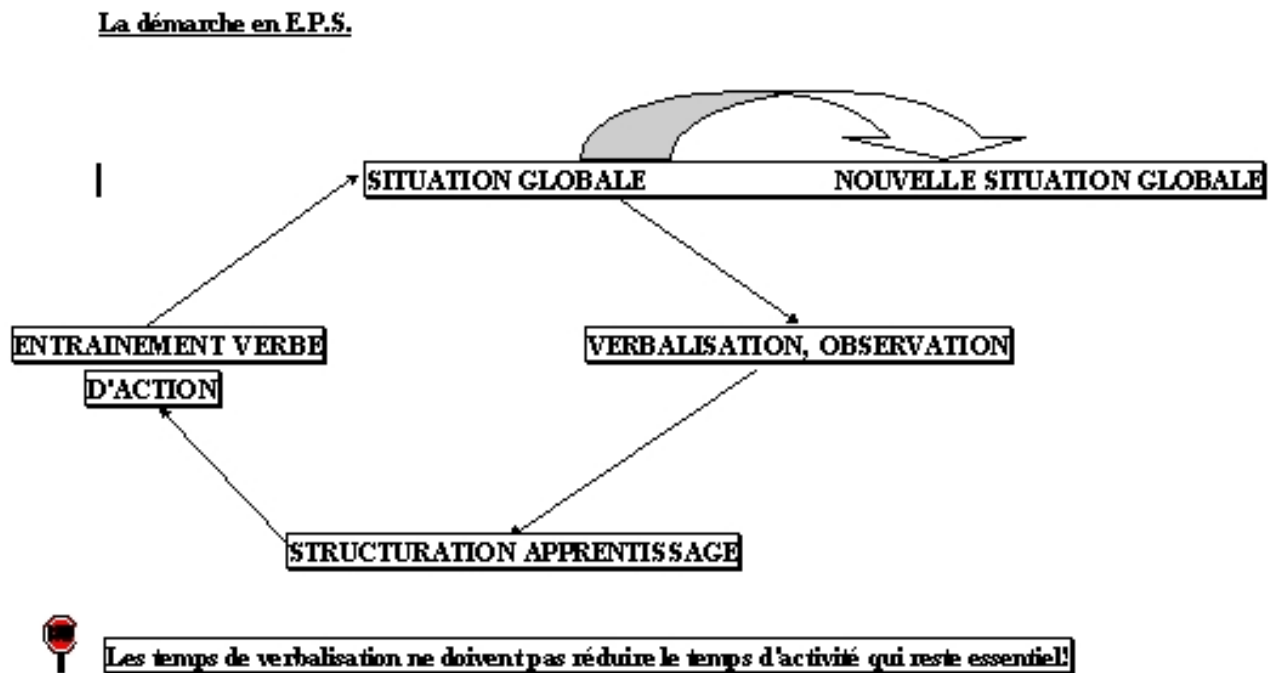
La démarche en E.P.S.

SITUATION GLOBALE

NOUVELLE SITUATION GLOBALE

VERBALISATION, OBSERVATION

STRUCTURATION APPRENTISSAGE

ENTRAINEMENT VERBE D'ACTION

Les temps de verbalisation ne doivent pas réduire le temps d'activité qui reste essentiel!